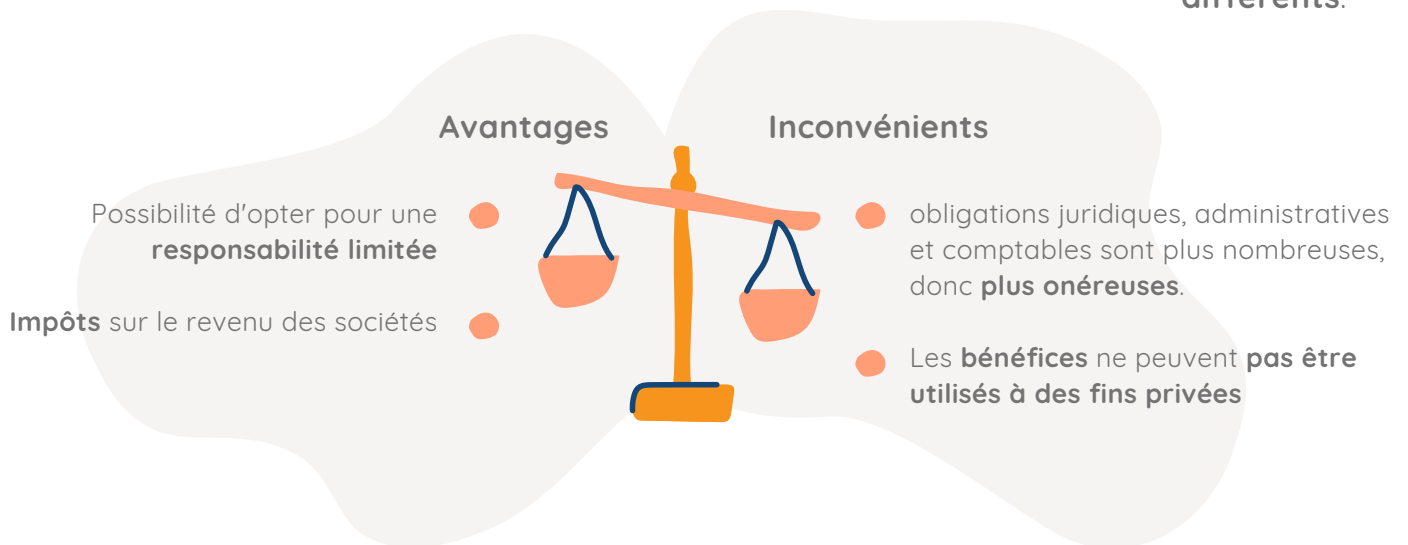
différents.

Avantages

Possibilité d'opter pour une **responsabilité limitée**

**Impôts** sur le revenu des sociétés

Inconvénients

obligations juridiques, administratives et comptables sont plus nombreuses, donc **plus onéreuses**.

Les **bénéfices** ne peuvent **pas être utilisés à des fins privées**